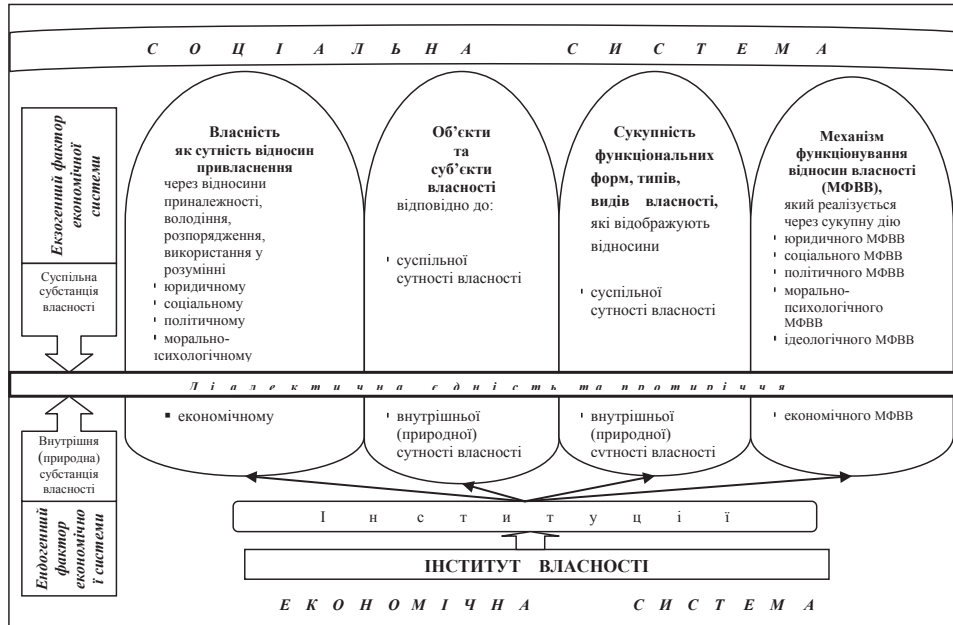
С О Ц І А Л Ь Н А С И С Т Е М А

Екзогенний фактор економічної системи

Суспільна субстанція власності

Власність як сутність відносин привласнення
через відносини приналежності, володіння, розпорядження, використання у розумінні
юридичному
соціальному
політичному
морально-психологічному

Об'єкти та суб'єкти власності
відповідно до:
суспільної сутності власності

Сукупність функціональних форм, типів, видів власності,
які відображують відносини
суспільної сутності власності

Механізм функціонування відносин власності (МФВВ),
який реалізується через сукупну дію
юридичного МФВВ
соціального МФВВ
політичного МФВВ
морально-психологічного МФВВ
ідеологічного МФВВ

Д і а л е к т и ч н а є д н і с т ь т а п р о т и р і ч ч я

економічному

внутрішньої (природної) сутності власності

внутрішньої (природної) сутності власності

економічного МФВВ

Внутрішня (природна) субстанція власності

Ендогенний фактор економічної системи

І н с т и т у ц і ї

ІНСТИТУТ ВЛАСНОСТІ

Е К О Н О М І Ч Н А С И С Т Е М А